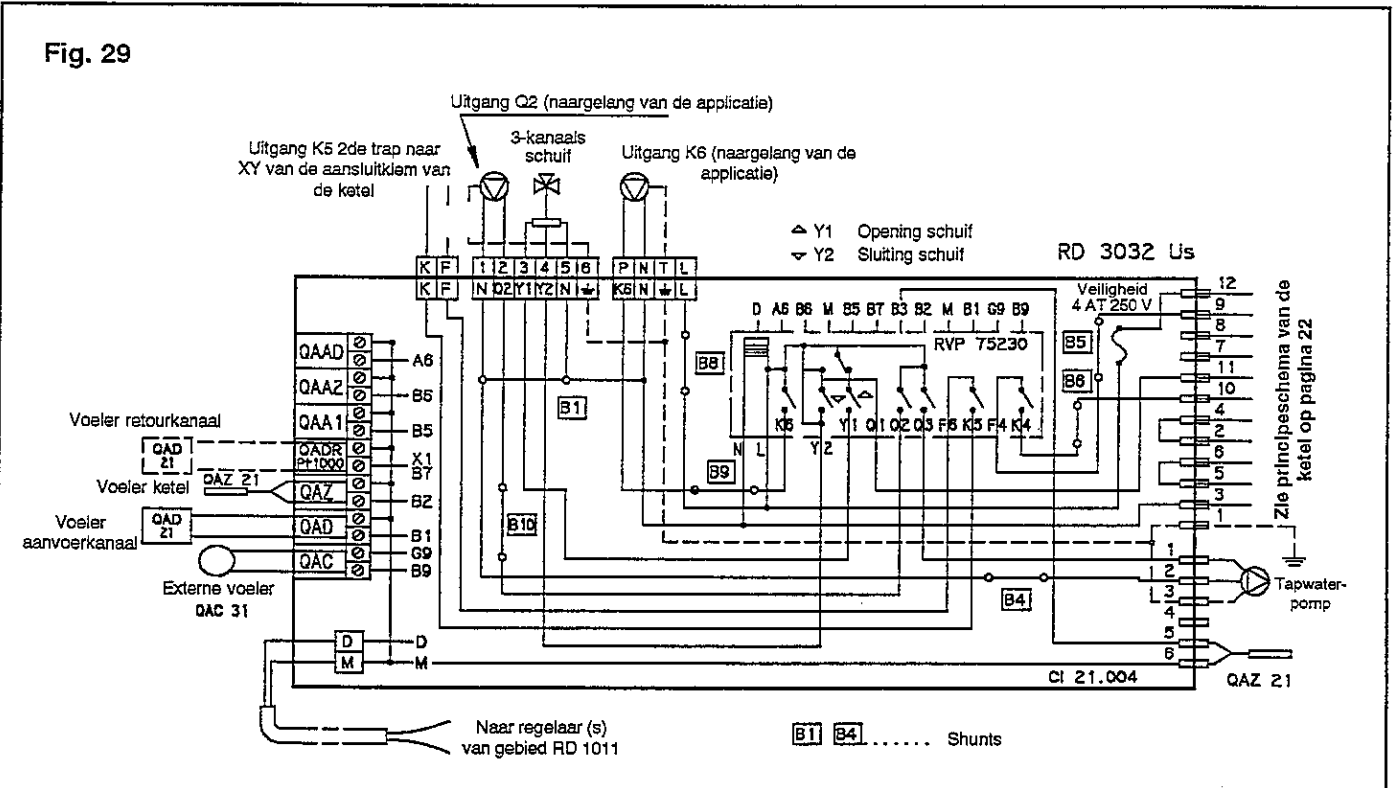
Fig. 29

Uitgang Q2 (naargelang van de applicatie)

Uitgang K5 2de trap naar XY van de aansluitklem van de ketel

3-kanaals schuif

Uitgang K6 (naargelang van de applicatie)

△ Y1 Opening schuif
▽ Y2 Sluiting schuif

RD 3032 Us

K F 1 2 3 4 5 6 P N T L
K F N Q2 Y1 Y2 N ⏚ K6 N ⏚ L

D A6 B6 M B5 B7 B3 B2 M B1 G9 B9
RVP 75230

Veiligheid 4 AT 250 V

12 9 8 7 11 10 4 2 6 5 3 1

Zie principeschema van de ketel op pagina 22

B8 B1 B5 B6 B9 B10 B4

K6 Y1 Q1 Q2 Q3 F6 K5 F4 K4 N L Y2

QAAD A6
QAA2 B5
QAA1 B5
QADR Pt1000 X1 B7
QAZ B2
QAD B1
QAC G9 B9

Voeler retourkanaal
QAD 21
Voeler ketel
QAZ 21
Voeler aanvoerkanaal
QAD 21
Externe voeler
QAC 31

D D
M M

1 2 3 4 5 6

Tapwaterpomp

CI 21.004

QAZ 21

Naar regelaar (s) van gebied RD 1011

B1 B4 ...... Shunts